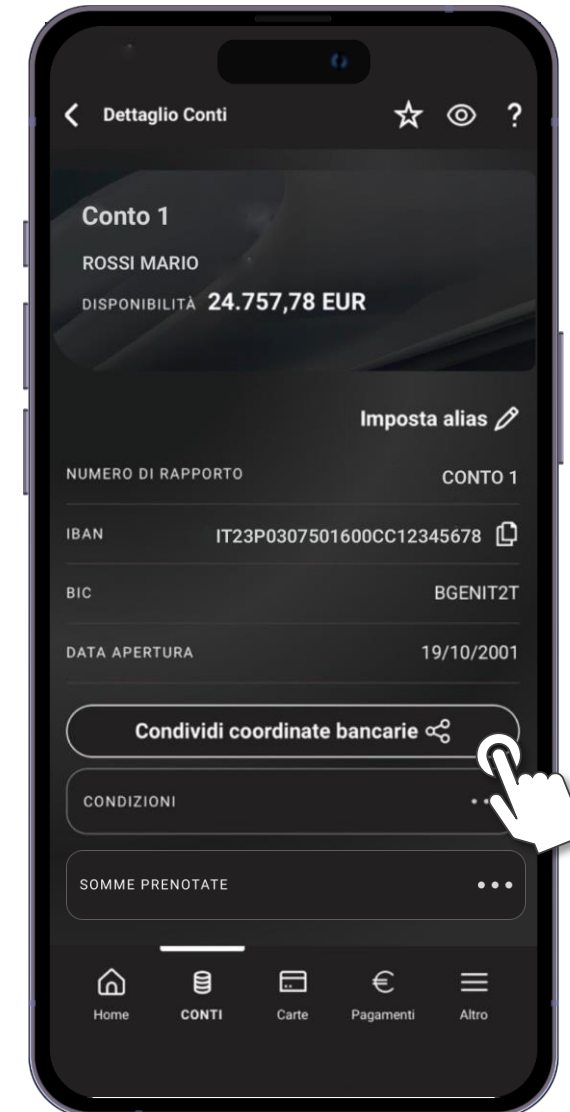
Dettaglio Conti

Conto 1

ROSSI MARIO

DISPONIBILITÀ 24.757,78 EUR

Imposta alias

NUMERO DI RAPPORTO CONTO 1

IBAN IT23P0307501600CC12345678

BIC BGENIT2T

DATA APERTURA 19/10/2001

Condividi coordinate bancarie

CONDIZIONI

SOMME PRENOTATE

Home
CONTI
Carte
Pagamenti
Altro